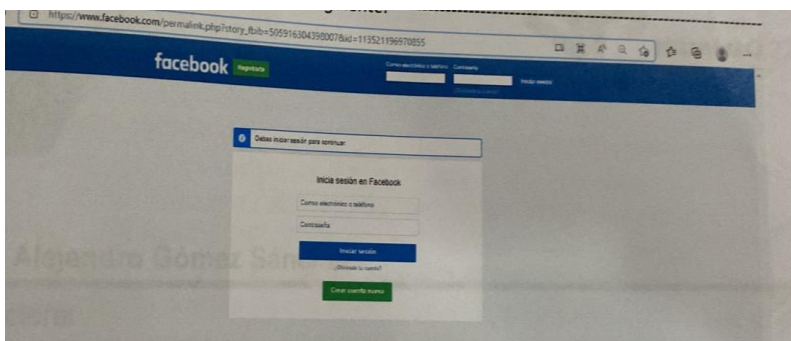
https://www.facebook.com/permalink.php?story_fbid=505916304398007&id=113521196970855

facebook Regístrate

Correo electrónico o teléfono Contraseña

Iniciar sesión

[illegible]

Debes iniciar sesión para continuar.

Inicia sesión en Facebook

Correo electrónico o teléfono

Contraseña

Iniciar sesión

¿Olvidaste tu cuenta?

Crear cuenta nueva

Alejandro Gómez Sán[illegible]